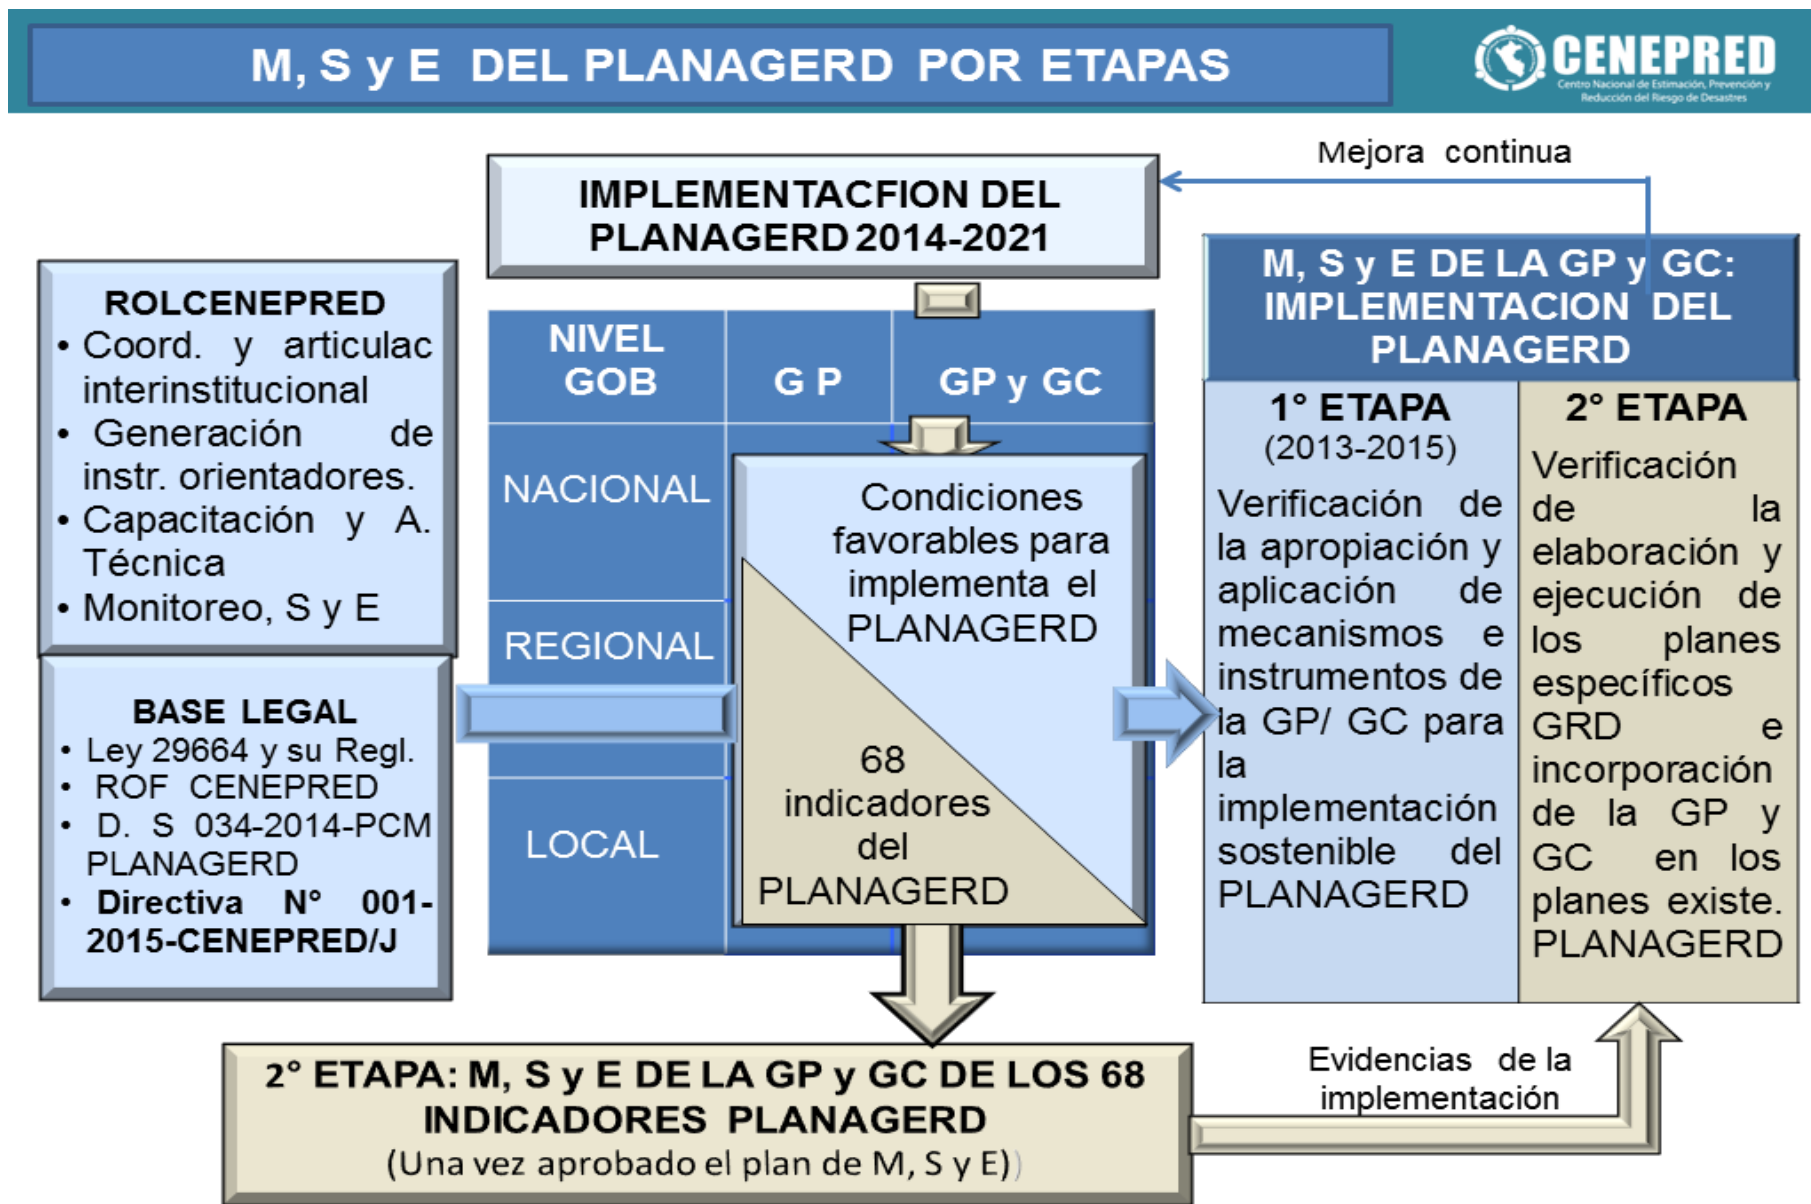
M, S y E DEL PLANAGERD POR ETAPAS

CENEPRED
Centro Nacional de Estimación, Prevención y Reducción del Riesgo de Desastres

Mejora continua

IMPLEMENTACFION DEL PLANAGERD 2014-2021

ROLCENEPRED
• Coord. y articulac interinstitucional
• Generación de instr. orientadores.
• Capacitación y A. Técnica
• Monitoreo, S y E

BASE LEGAL
• Ley 29664 y su Regl.
• ROF CENEPRED
• D. S 034-2014-PCM PLANAGERD
• Directiva N° 001-2015-CENEPRED/J

| NIVEL GOB | G P | GP y GC |
|---|---|---|
| NACIONAL | | |
| REGIONAL | | |
| LOCAL | | |

Condiciones favorables para implementa el PLANAGERD

68 indicadores del PLANAGERD

M, S y E DE LA GP y GC: IMPLEMENTACION DEL PLANAGERD

1° ETAPA
(2013-2015)
Verificación de la apropiación y aplicación de mecanismos e instrumentos de la GP/ GC para la implementación sostenible del PLANAGERD

2° ETAPA
Verificación de la elaboración y ejecución de los planes específicos GRD e incorporación de la GP y GC en los planes existe. PLANAGERD

2° ETAPA: M, S y E DE LA GP y GC DE LOS 68 INDICADORES PLANAGERD
(Una vez aprobado el plan de M, S y E))

Evidencias de la implementación